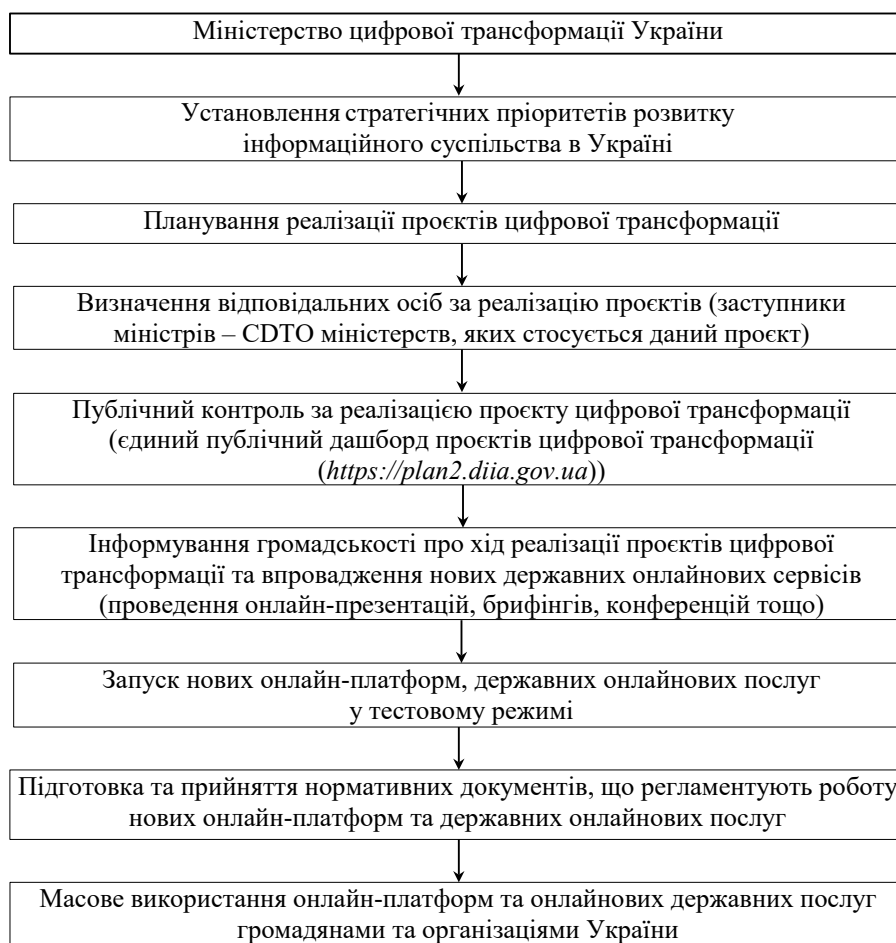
Міністерство цифрової трансформації України

Установлення стратегічних пріоритетів розвитку інформаційного суспільства в Україні

Планування реалізації проєктів цифрової трансформації

Визначення відповідальних осіб за реалізацію проєктів (заступники міністрів – CDTO міністерств, яких стосується даний проєкт)

Публічний контроль за реалізацією проєкту цифрової трансформації (єдиний публічний дашборд проєктів цифрової трансформації (https://plan2.diia.gov.ua))

Інформування громадськості про хід реалізації проєктів цифрової трансформації та впровадження нових державних онлайнових сервісів (проведення онлайн-презентацій, брифінгів, конференцій тощо)

Запуск нових онлайн-платформ, державних онлайнових послуг у тестовому режимі

Підготовка та прийняття нормативних документів, що регламентують роботу нових онлайн-платформ та державних онлайнових послуг

Масове використання онлайн-платформ та онлайнових державних послуг громадянами та організаціями України